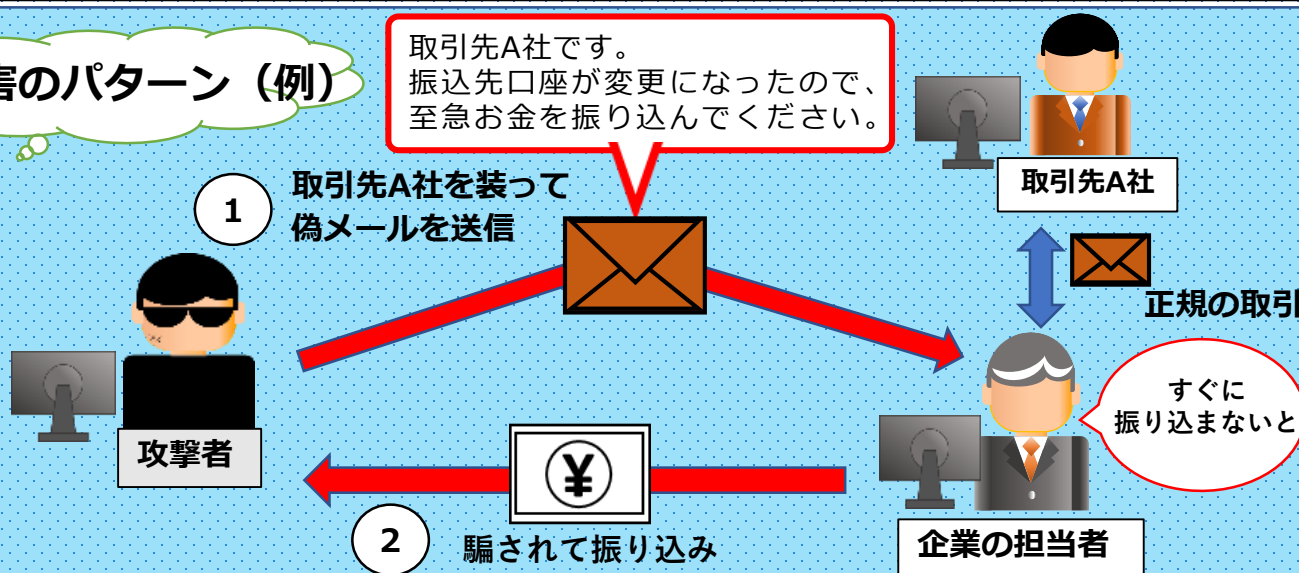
害のパターン（例）

取引先A社です。
振込先口座が変更になったので、
至急お金を振り込んでください。

取引先A社

1

取引先A社を装って
偽メールを送信

正規の取引

攻撃者

すぐに
振り込まないと

$¥$

2

騙されて振り込み

企業の担当者